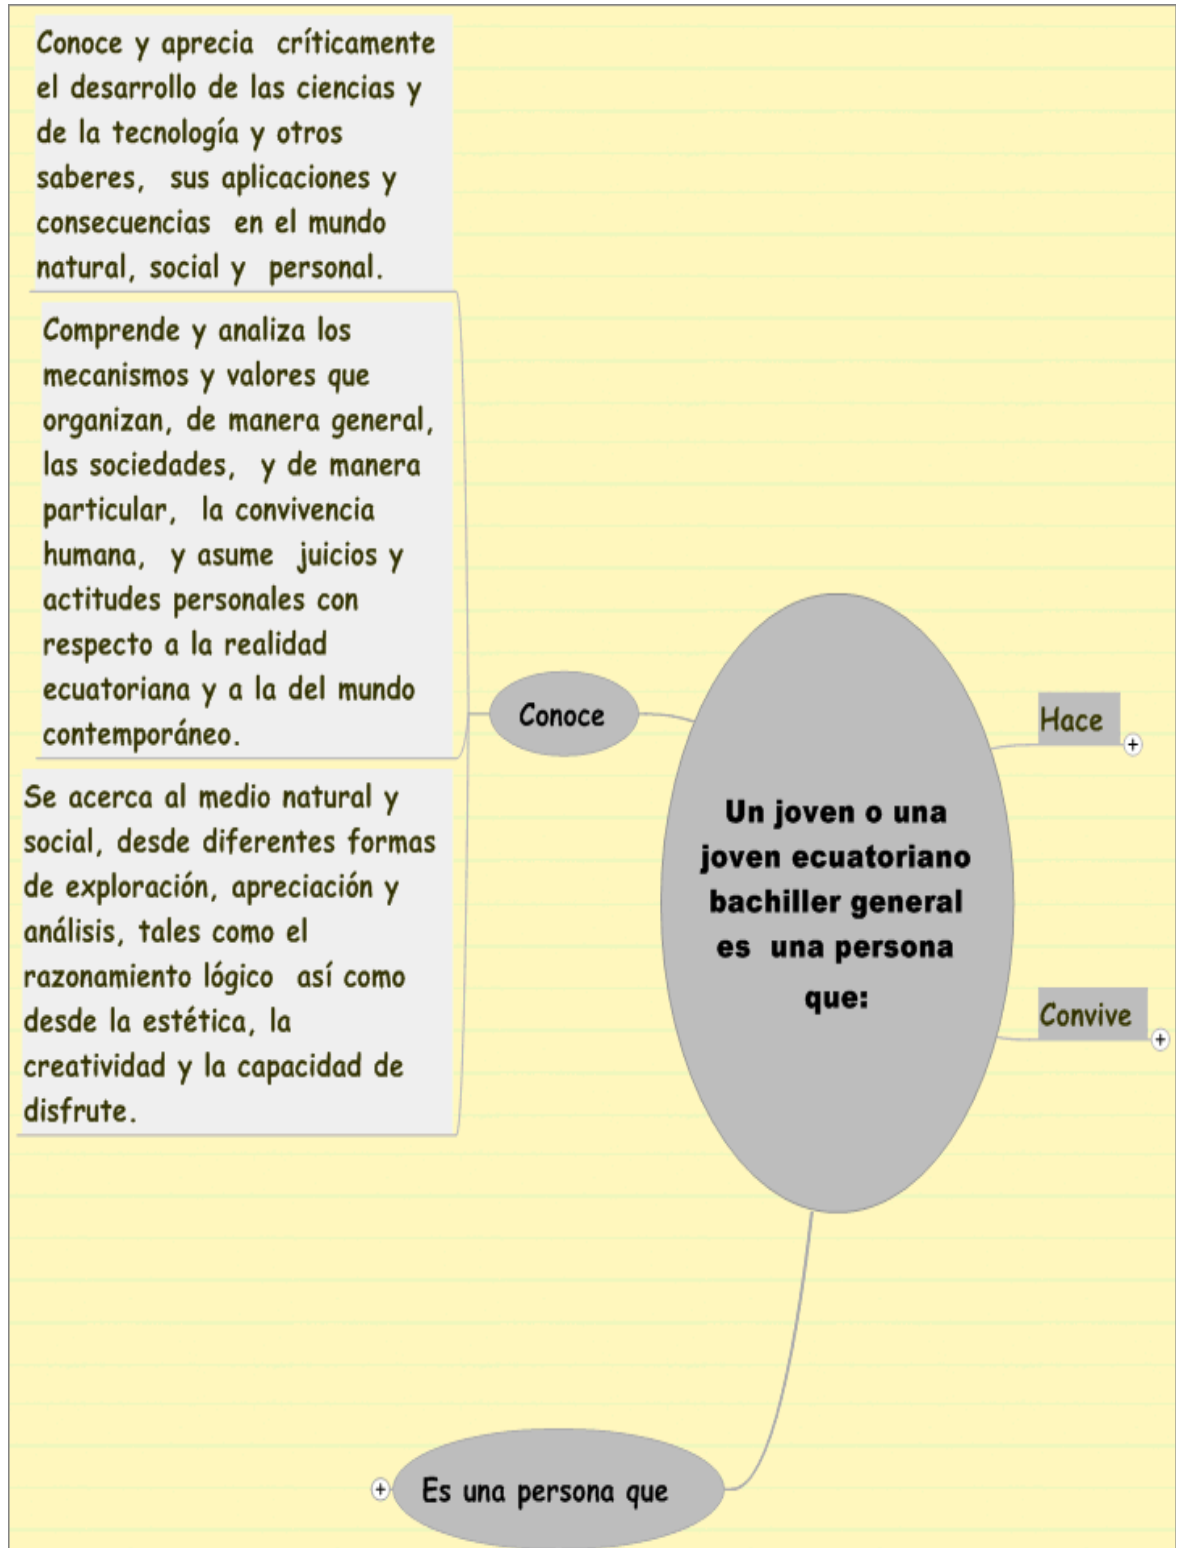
Conoce y aprecia críticamente el desarrollo de las ciencias y de la tecnología y otros saberes, sus aplicaciones y consecuencias en el mundo natural, social y personal.

Comprende y analiza los mecanismos y valores que organizan, de manera general, las sociedades, y de manera particular, la convivencia humana, y asume juicios y actitudes personales con respecto a la realidad ecuatoriana y a la del mundo contemporáneo.

Se acerca al medio natural y social, desde diferentes formas de exploración, apreciación y análisis, tales como el razonamiento lógico así como desde la estética, la creatividad y la capacidad de disfrute.

Conoce

Un joven o una joven ecuatoriano bachiller general es una persona que:

Hace

Convive

Es una persona que